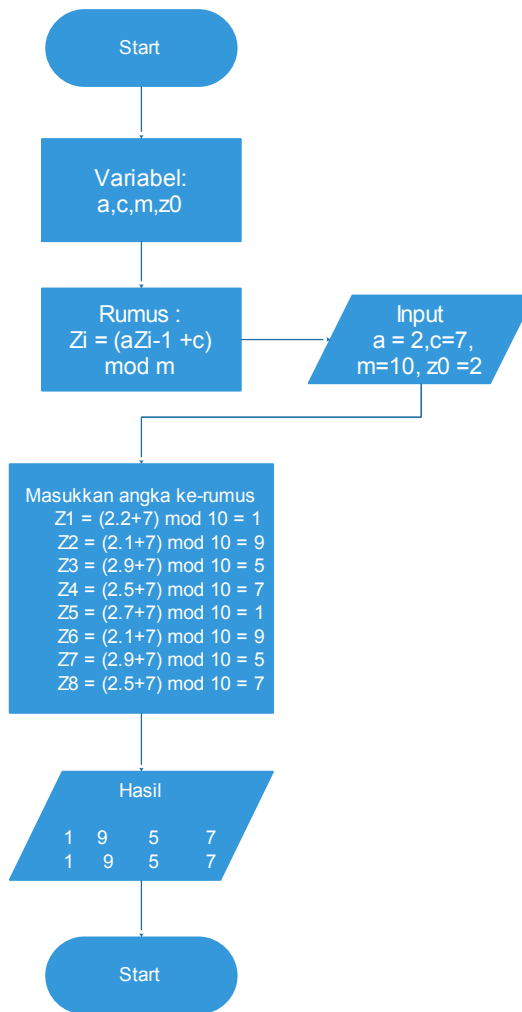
Start

Variabel:
a,c,m,z0

Rumus :
Zi = (aZi-1 +c) mod m

Input
a = 2,c=7,
m=10, z0 =2

Masukkan angka ke-rumus
Z1 = (2.2+7) mod 10 = 1
Z2 = (2.1+7) mod 10 = 9
Z3 = (2.9+7) mod 10 = 5
Z4 = (2.5+7) mod 10 = 7
Z5 = (2.7+7) mod 10 = 1
Z6 = (2.1+7) mod 10 = 9
Z7 = (2.9+7) mod 10 = 5
Z8 = (2.5+7) mod 10 = 7

Hasil

1 9 5 7
1 9 5 7

Start